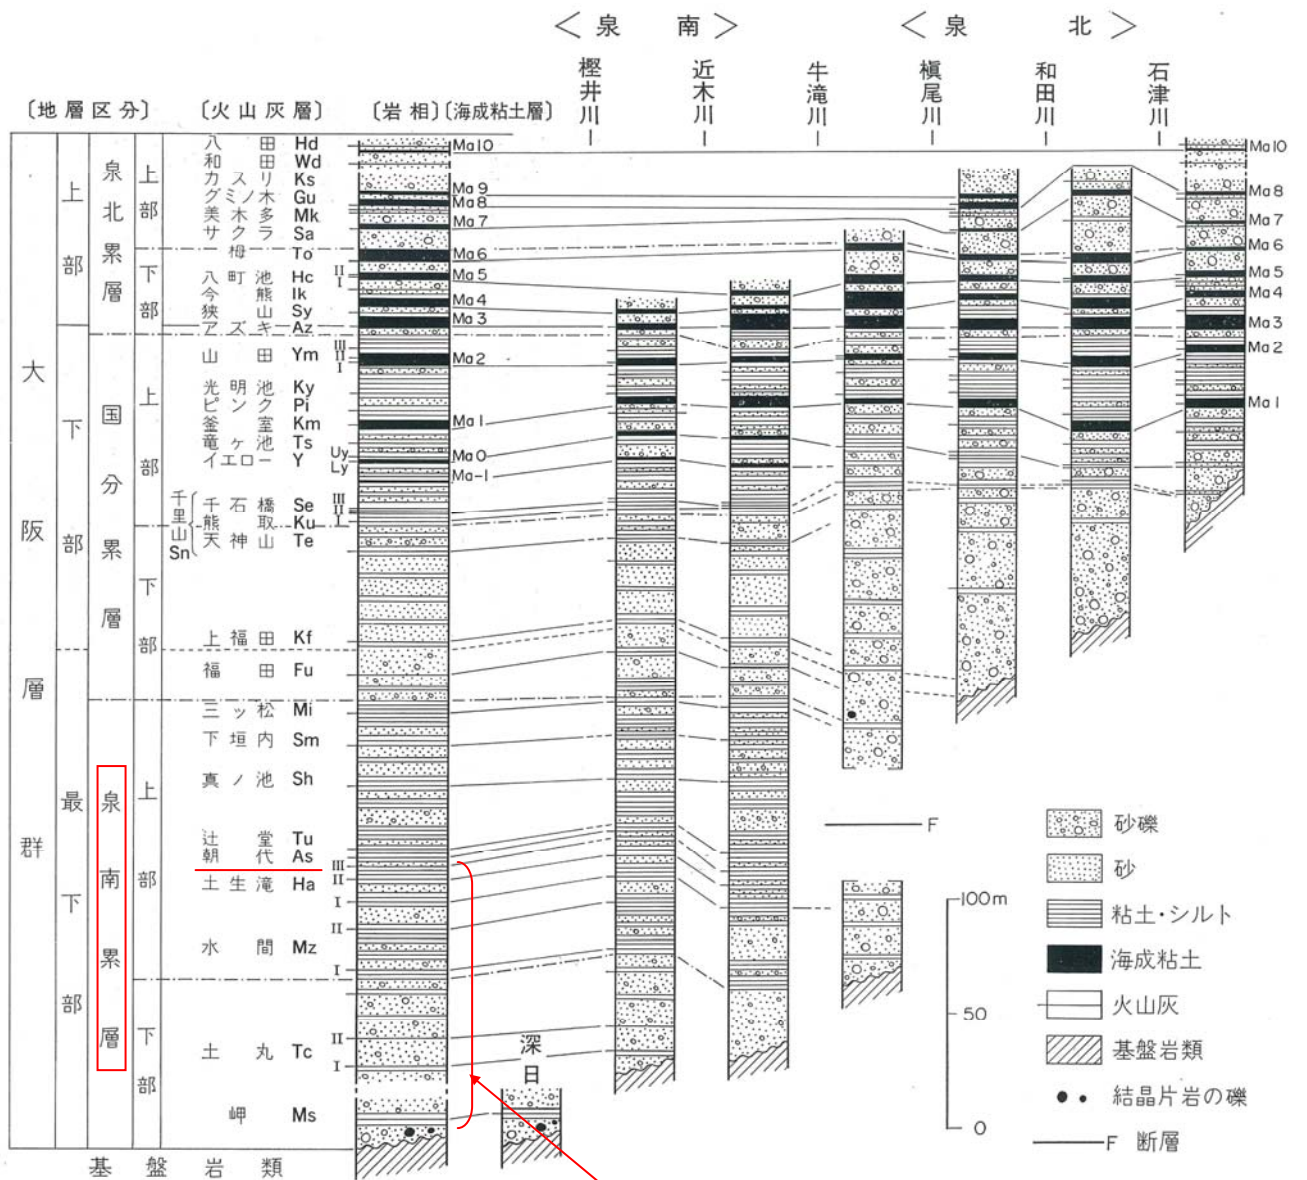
＜泉　南＞　＜泉　北＞

樫井川　近木川　牛滝川　槇尾川　和田川　石津川

〔地層区分〕〔火山灰層〕〔岩相〕〔海成粘土層〕

大阪層群
上部
下部
最下部

泉北累層
上部
下部

国分累層
上部
下部

泉南累層
上部
下部

八田 Hd
和田 Wd
カスリ Ks
グミノ木 Gu
美木多 Mk
サクラ Sa
一梅 To
八町池 Hc
今熊 Ik
狭山 Sy
アズキ Az
山田 Ym
光明池 Ky
ピンク Pi
釜室 Km
竜ケ池 Ts
イエロー Y
千里山 Sn
千石橋 Se
熊取 Ku
天神山 Te
上福田 Kf
福田 Fu
三ッ松 Mi
下垣内 Sm
真ノ池 Sh
辻堂 Tu
朝代 As
土生滝 Ha
水間 Mz
土丸 Tc
岬 Ms

Uy
Ly
III II I

Ma10
Ma9
Ma8
Ma7
Ma6
Ma5
Ma4
Ma3
Ma2
Ma1
Ma0
Ma-1

深日

基盤岩類

F

100m
50
0

砂礫
砂
粘土・シルト
海成粘土
火山灰
基盤岩類
結晶片岩の礫
F 断層